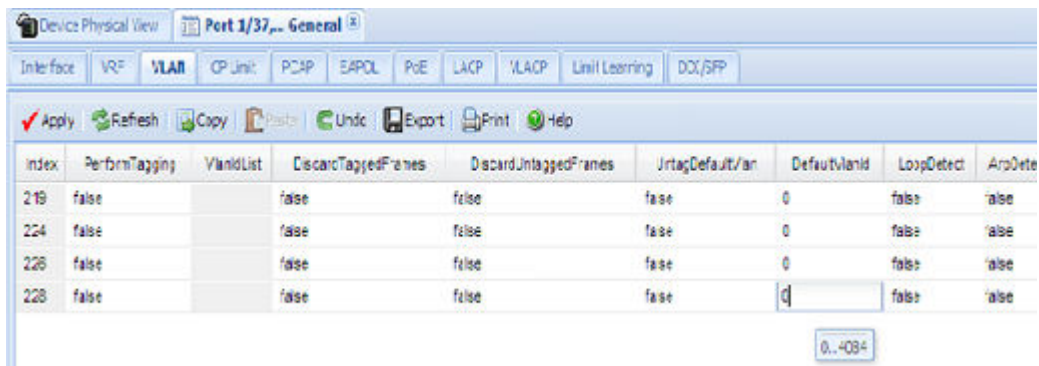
Device Physical View | Port 1/37,... General

Interface | VRF | VLAN | CP Limit | PCAP | EAPOL | PoE | LACP | VLACP | Limit Learning | DDI/SFP

Apply | Refresh | Copy | Paste | Undo | Export | Print | Help

| Index | PerformTagging | VlanIdList | DiscardTaggedFrames | DiscardUntaggedFrames | UntagDefaultVlan | DefaultVlanId | LoopDetect | ArpDete |
|---|---|---|---|---|---|---|---|---|
| 219 | false | | false | false | false | 0 | false | false |
| 224 | false | | false | false | false | 0 | false | false |
| 226 | false | | false | false | false | 0 | false | false |
| 228 | false | | false | false | false | 0 | false | false |

0...4084